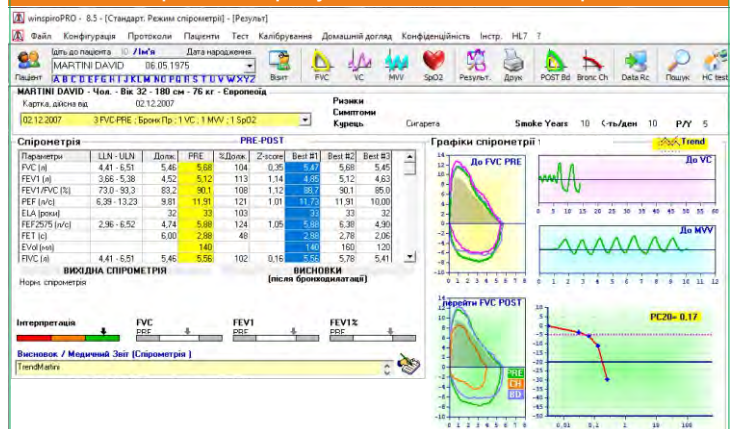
winspiroPRO - 8.5 - [Стандарт. Режим спірометрії] - [Результ]

Файл Конфігурація Протоколи Пацієнти Тест Калібрування Домашній догляд Конфіденційність Інстр. HL7 ?

Щіль до пацієнта ID / Ім'я Дата народження
MARTINI DAVID 06.05.1975
Пацієнт A B C D E F G H I J K L M N O P Q R S T U V W X Y Z
Візит FVC VC MVV SpO2 Результ. Друк POST Bd Bronc Ch Data Rc Пошук HC test

MARTINI DAVID - Чол. - Вік 32 - 180 см - 76 кг - Європеоїд
Картка, дійсна від 02.12.2007
Ризики
Симптоми
02.12.2007 3 FVC-PRE ; Бронх Пр ; 1 VC ; 1 MVV ; 1 SpO2
Курець Сигарета Smoke Years 10 С-ть/ден 10 P/Y 5

Спірометрія PRE-POST
Графіки спірометрії Trend

| Параметри | LLN - ULN | Долж. | PRE | %Долж. | Z-score | Best #1 | Best #2 | Best #3 |
|---|---|---|---|---|---|---|---|---|
| FVC (л) | 4,41 - 6,51 | 5,46 | 5,68 | 104 | 0,35 | 5,47 | 5,68 | 5,45 |
| FEV1 (л) | 3,66 - 5,38 | 4,52 | 5,12 | 113 | 1,14 | 4,85 | 5,12 | 4,63 |
| FEV1/FVC (%) | 73,0 - 93,3 | 83,2 | 90,1 | 108 | 1,12 | 88,7 | 90,1 | 85,0 |
| PEF (л/с) | 6,39 - 13,23 | 9,81 | 11,91 | 121 | 1,01 | 11,73 | 11,91 | 10,00 |
| ELA (роки) | | 32 | 33 | 103 | | 33 | 33 | 32 |
| FEF2575 (л/с) | 2,96 - 6,52 | 4,74 | 5,88 | 124 | 1,05 | 5,88 | 6,38 | 4,90 |
| FET (с) | | 6,00 | 2,88 | 48 | | 2,88 | 2,78 | 2,06 |
| EVol (мл) | | | 140 | | | 140 | 160 | 120 |
| FIVC (л) | 4,41 - 6,51 | 5,46 | 5,56 | 102 | 0,16 | 5,56 | 5,78 | 5,41 |

ВИХІДНА СПІРОМЕТРІЯ
Норм. спірометрія
ВИСНОВКИ
(після бронходилатації)

Інтерпретація
FVC PRE
FEV1 PRE
FEV1% PRE

Висновок / Медичний Звіт (Спірометрія )
TrendMartini

До FVC PRE
До VC
До MVV
перейти FVC POST
PRE
CH
BD
PC20= 0.17